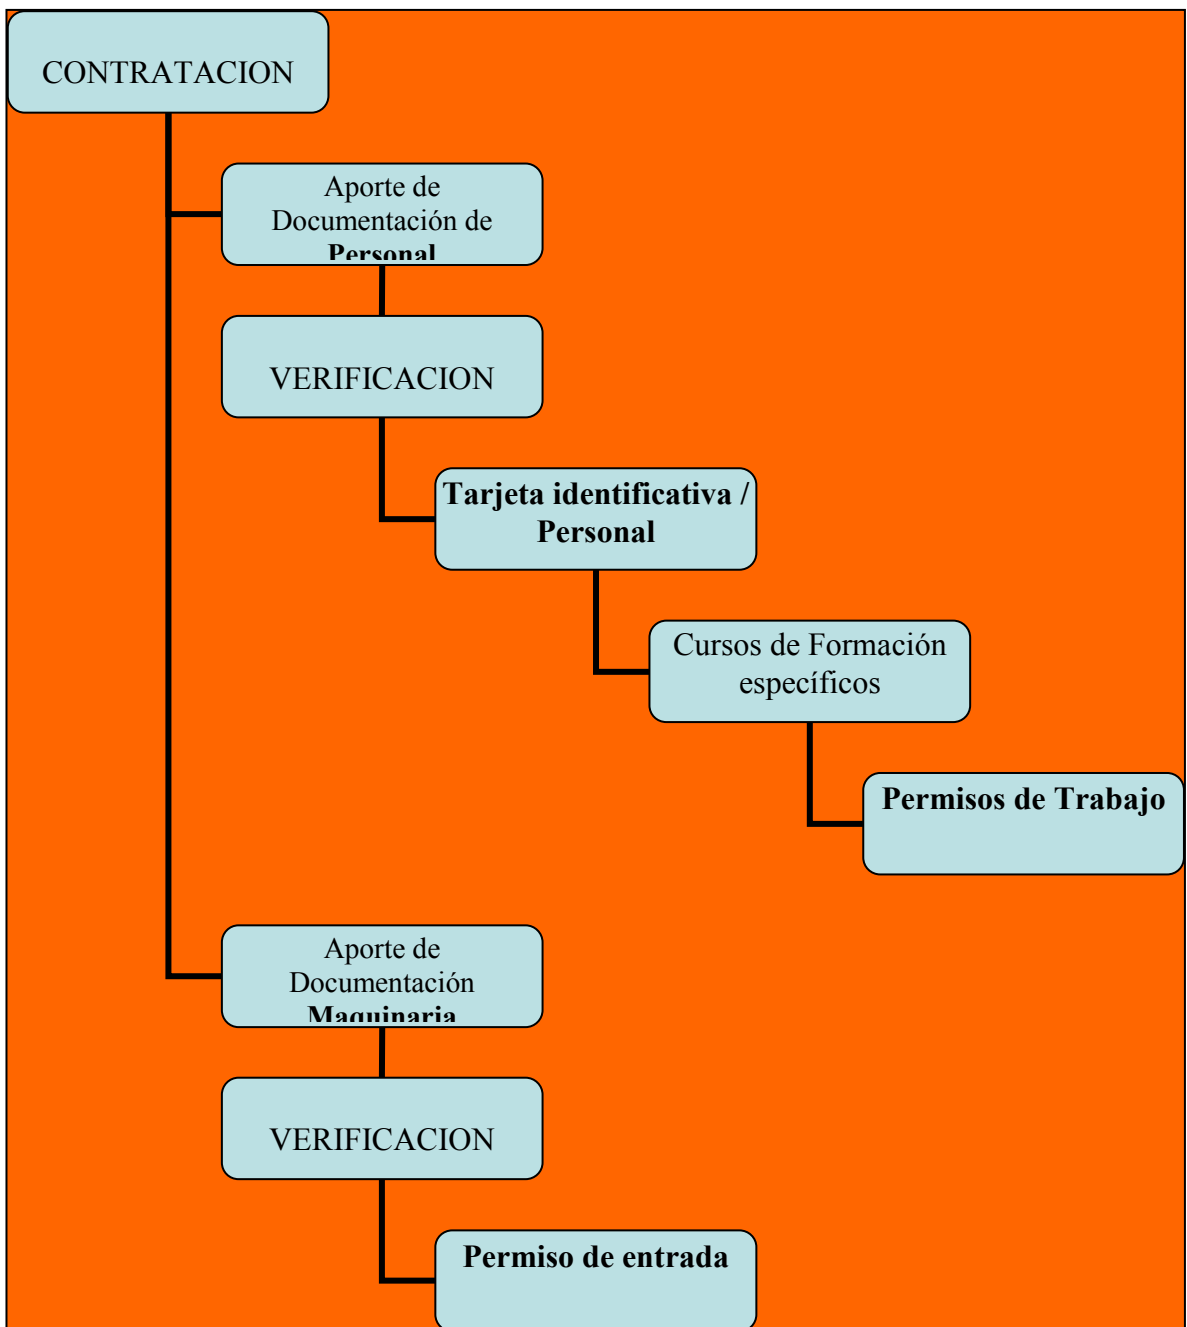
CONTRATACION

Aporte de Documentación de Personal

VERIFICACION

**Tarjeta identificativa / Personal**

Cursos de Formación específicos

**Permisos de Trabajo**

Aporte de Documentación Maquinaria

VERIFICACION

**Permiso de entrada**